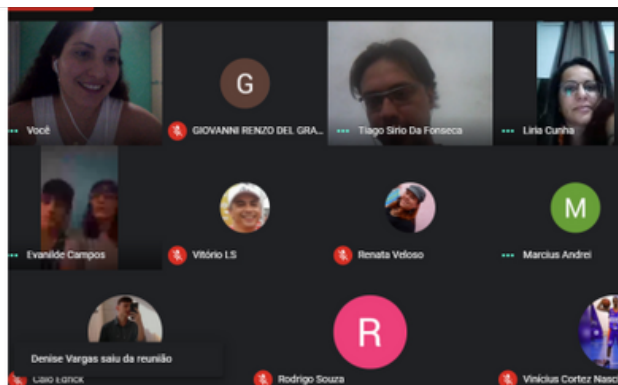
Você

G

GIOVANNI RENZO DEL GRA...

Tiago Sirio Da Fonseca

Liria Cunha

Evanilde Campos

Vitório LS

Renata Veloso

M

Marcius Andrei

Denise Vargas saiu da reunião

Caio Erick

R

Rodrigo Souza

Vinicius Cortez Nasc